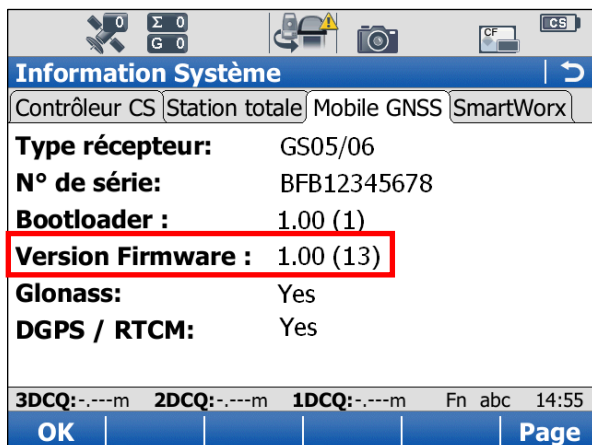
0 Σ 0 G 0 CF CS

Information Système

Contrôleur CS | Station totale | Mobile GNSS | SmartWorx

| | |
|---|---|
| **Type récepteur:** | GS05/06 |
| **N° de série:** | BFB12345678 |
| **Bootloader :** | 1.00 (1) |
| **Version Firmware :** | 1.00 (13) |
| **Glonass:** | Yes |
| **DGPS / RTCM:** | Yes |

3DCQ:-.---m 2DCQ:-.---m 1DCQ:-.---m Fn abc 14:55

OK Page